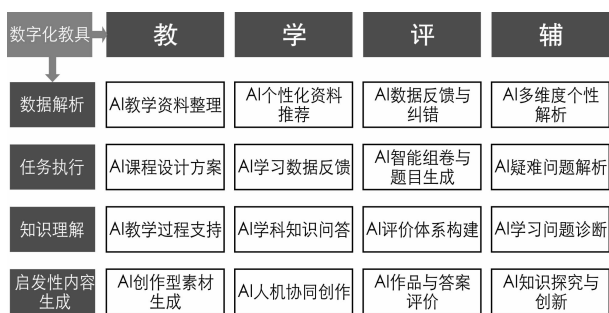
| 数字化教具 | 教 | 学 | 评 | 辅 |
|---|---|---|---|---|
| 数据解析 | AI教学资料整理 | AI个性化资料推荐 | AI数据反馈与纠错 | AI多维度个性解析 |
| 任务执行 | AI课程设计方案 | AI学习数据反馈 | AI智能组卷与题目生成 | AI疑难问题解析 |
| 知识理解 | AI教学过程支持 | AI学科知识问答 | AI评价体系构建 | AI学习问题诊断 |
| 启发性内容生成 | AI创作型素材生成 | AI人机协同创作 | AI作品与答案评价 | AI知识探究与创新 |